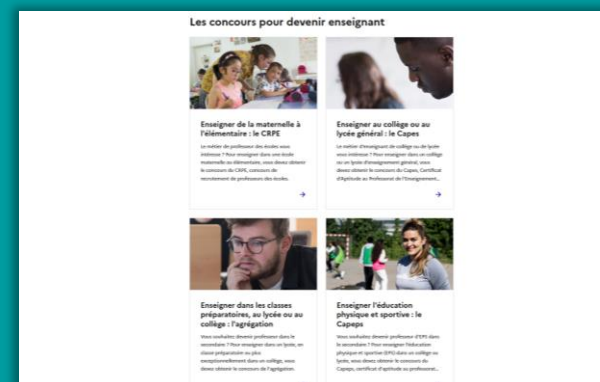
Les concours pour devenir enseignant

Enseigner de la maternelle à l'élémentaire : le CRPE

Le métier de professeur des écoles vous intéresse ? Pour enseigner dans une école maternelle ou élémentaire, vous devez obtenir le concours du CRPE, concours de recrutement de professeurs des écoles.

→

Enseigner au collège ou au lycée général : le Capes

Le métier d'enseignant de collège ou de lycée vous intéresse ? Pour enseigner dans un collège ou un lycée d'enseignement général, vous devez obtenir le concours du Capes, Certificat d'Aptitude au Professorat de l'Enseignement...

→

Enseigner dans les classes préparatoires, au lycée ou au collège : l'agrégation

Vous souhaitez devenir professeur dans le secondaire ? Pour enseigner dans un lycée, en classe préparatoire ou plus exceptionnellement dans un collège, vous devez obtenir le concours de l'agrégation.

Enseigner l'éducation physique et sportive : le Capeps

Vous souhaitez devenir professeur d'EPS dans le secondaire ? Pour enseigner l'éducation physique et sportive (EPS) dans un collège ou lycée, vous devez obtenir le concours du Capeps, certificat d'aptitude au professorat...